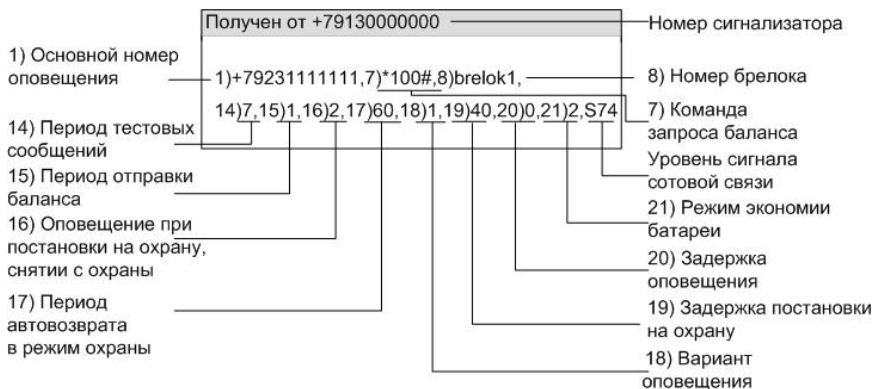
Получен от +79130000000

Номер сигнализатора

1) Основной номер оповещения

1)+79231111111,7)*100#,8)brelok1,

8) Номер брелока

14)7,15)1,16)2,17)60,18)1,19)40,20)0,21)2,S74

7) Команда запроса баланса

14) Период тестовых сообщений

15) Период отправки баланса

Уровень сигнала сотовой связи

16) Оповещение при постановки на охрану, снятии с охраны

21) Режим экономии батареи

20) Задержка оповещения

17) Период автовозврата в режим охраны

19) Задержка постановки на охрану

18) Вариант оповещения